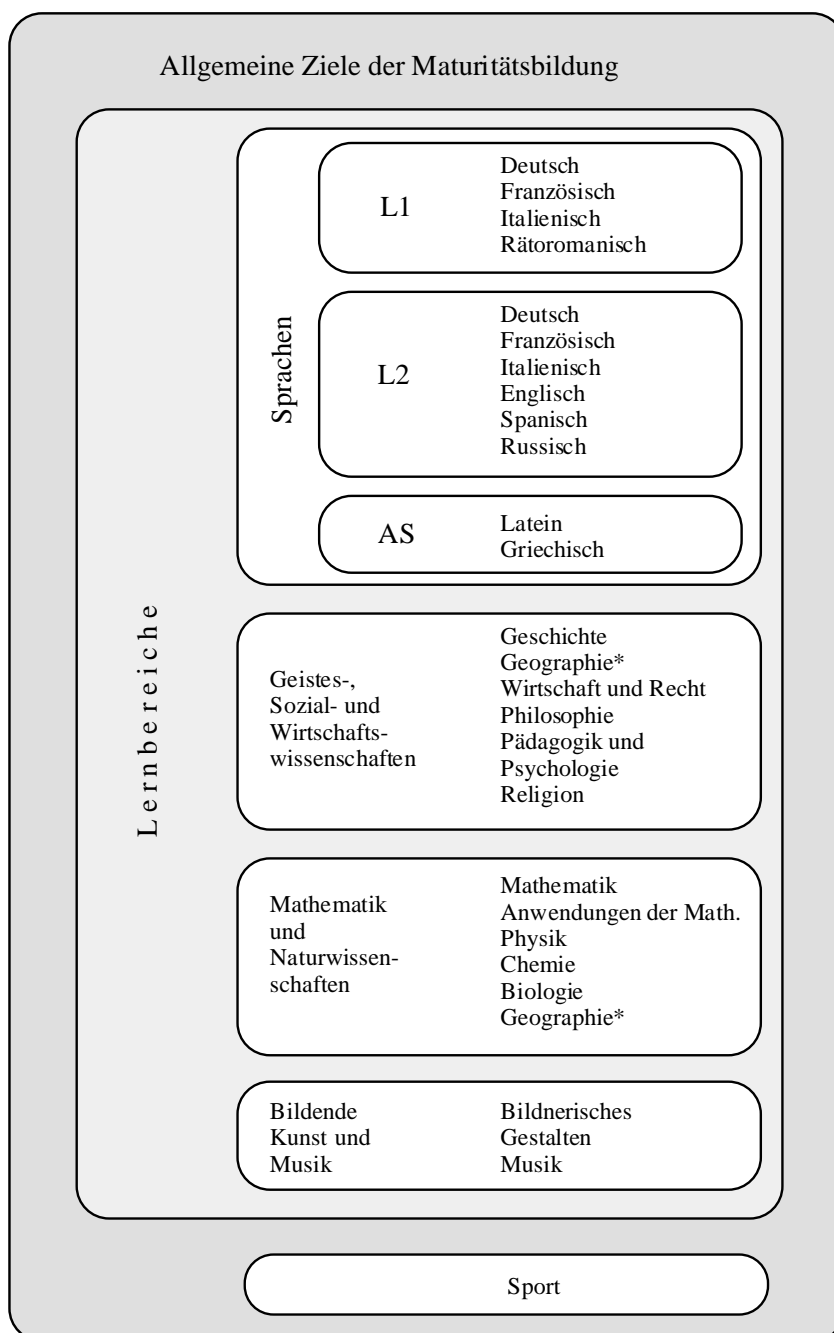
Allgemeine Ziele der Maturitätsbildung

Lernbereiche

Sprachen

L1

Deutsch
Französisch
Italienisch
Rätoromanisch

L2

Deutsch
Französisch
Italienisch
Englisch
Spanisch
Russisch

AS

Latein
Griechisch

Geistes-, Sozial- und Wirtschaftswissenschaften

Geschichte
Geographie*
Wirtschaft und Recht
Philosophie
Pädagogik und Psychologie
Religion

Mathematik und Naturwissenschaften

Mathematik
Anwendungen der Math.
Physik
Chemie
Biologie
Geographie*

Bildende Kunst und Musik

Bildnerisches Gestalten
Musik

Sport